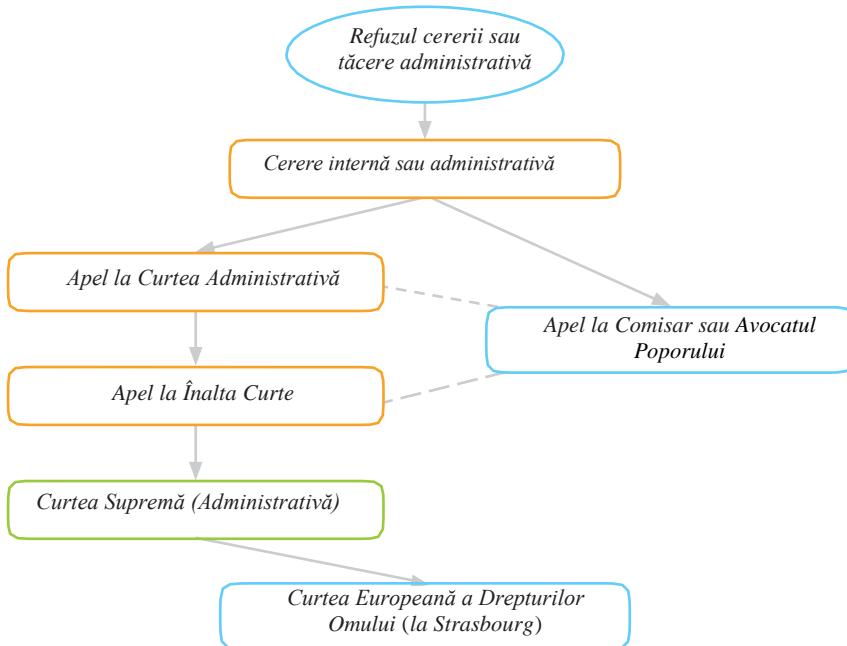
Refuzul cererii sau tăcere administrativă

Cerere internă sau administrativă

Apel la Curtea Administrativă

Apel la Comisar sau Avocatul Poporului

Apel la Înalta Curte

Curtea Supremă (Administrativă)

Curtea Europeană a Drepturilor Omului (la Strasbourg)